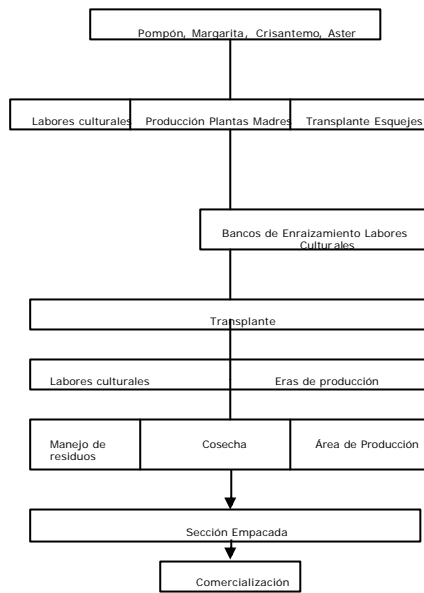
Pompón, Margarita, Crisantemo, Aster

Labores culturales

Producción Plantas Madres

Transplante Esquejes

Bancos de Enraizamiento Labores Culturales

Transplante

Labores culturales

Eras de producción

Manejo de residuos

Cosecha

Área de Producción

Sección Empacada

Comercialización